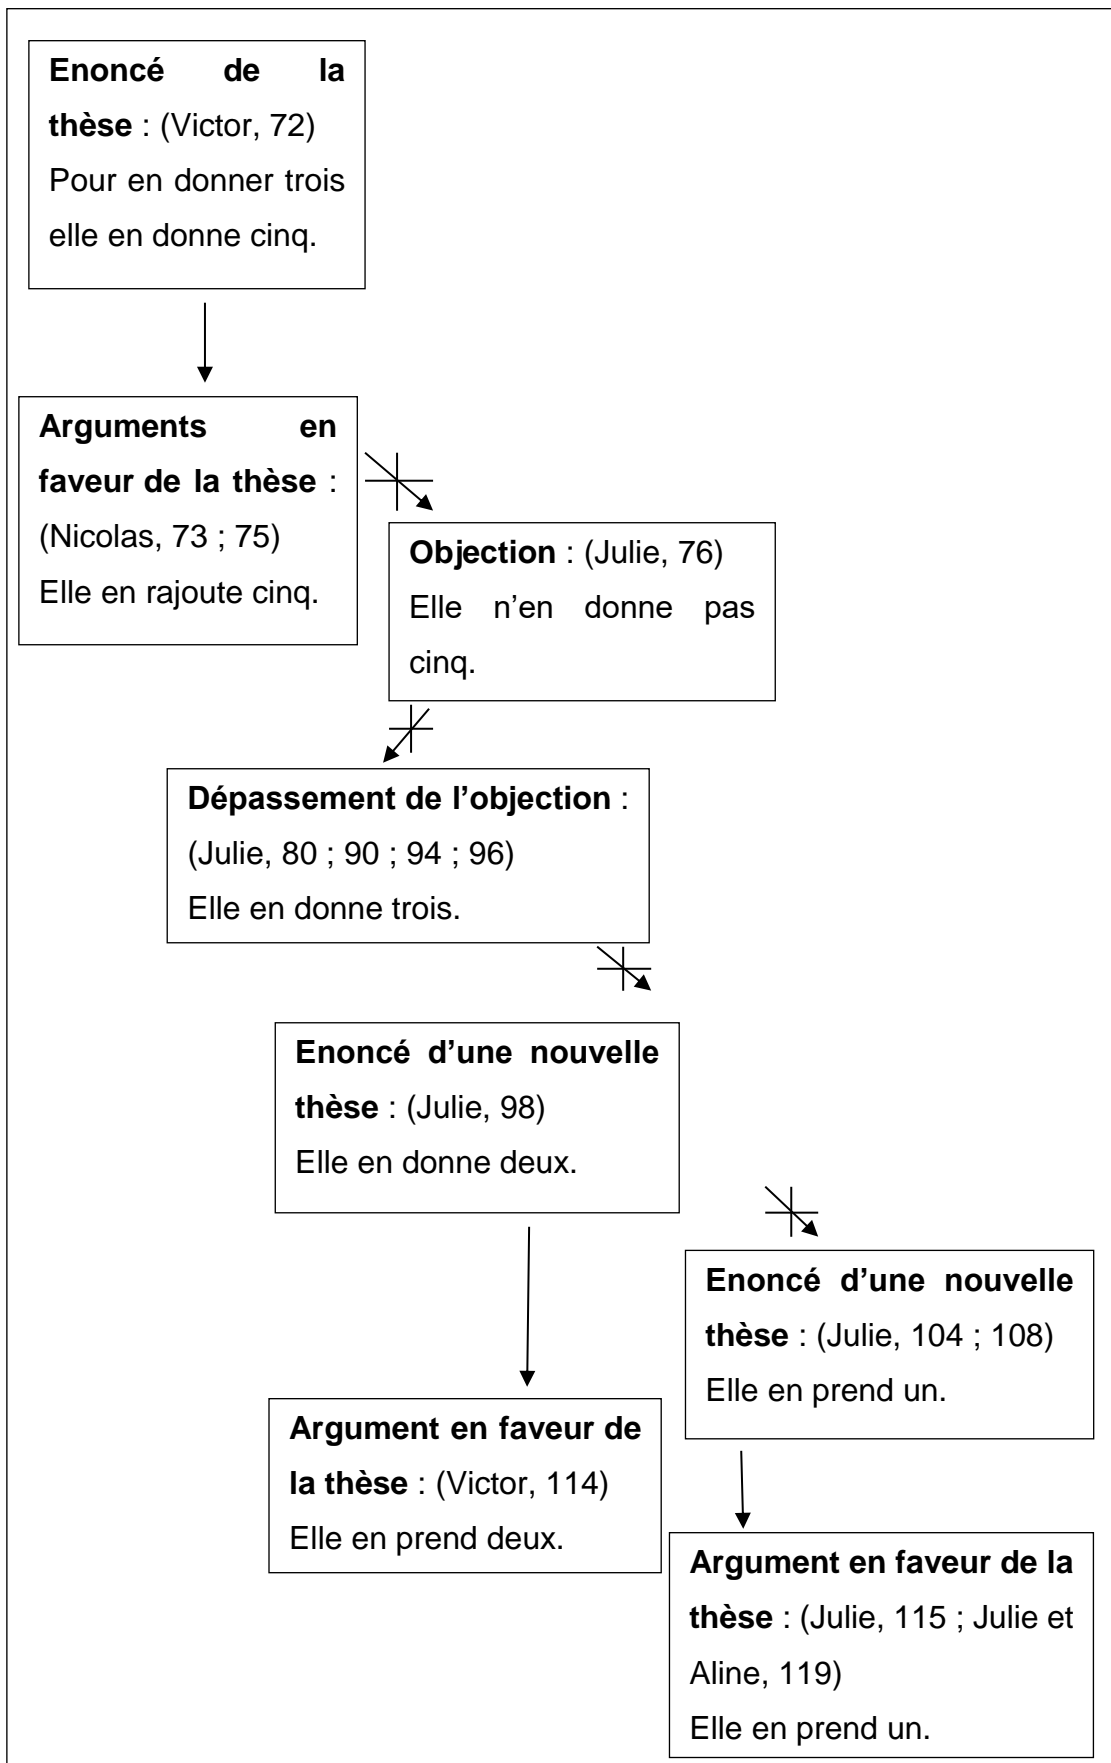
**Enoncé de la thèse** : (Victor, 72)
Pour en donner trois elle en donne cinq.

**Arguments en faveur de la thèse** : (Nicolas, 73 ; 75)
Elle en rajoute cinq.

**Objection** : (Julie, 76)
Elle n'en donne pas cinq.

**Dépassement de l'objection** : (Julie, 80 ; 90 ; 94 ; 96)
Elle en donne trois.

**Enoncé d'une nouvelle thèse** : (Julie, 98)
Elle en donne deux.

**Enoncé d'une nouvelle thèse** : (Julie, 104 ; 108)
Elle en prend un.

**Argument en faveur de la thèse** : (Victor, 114)
Elle en prend deux.

**Argument en faveur de la thèse** : (Julie, 115 ; Julie et Aline, 119)
Elle en prend un.